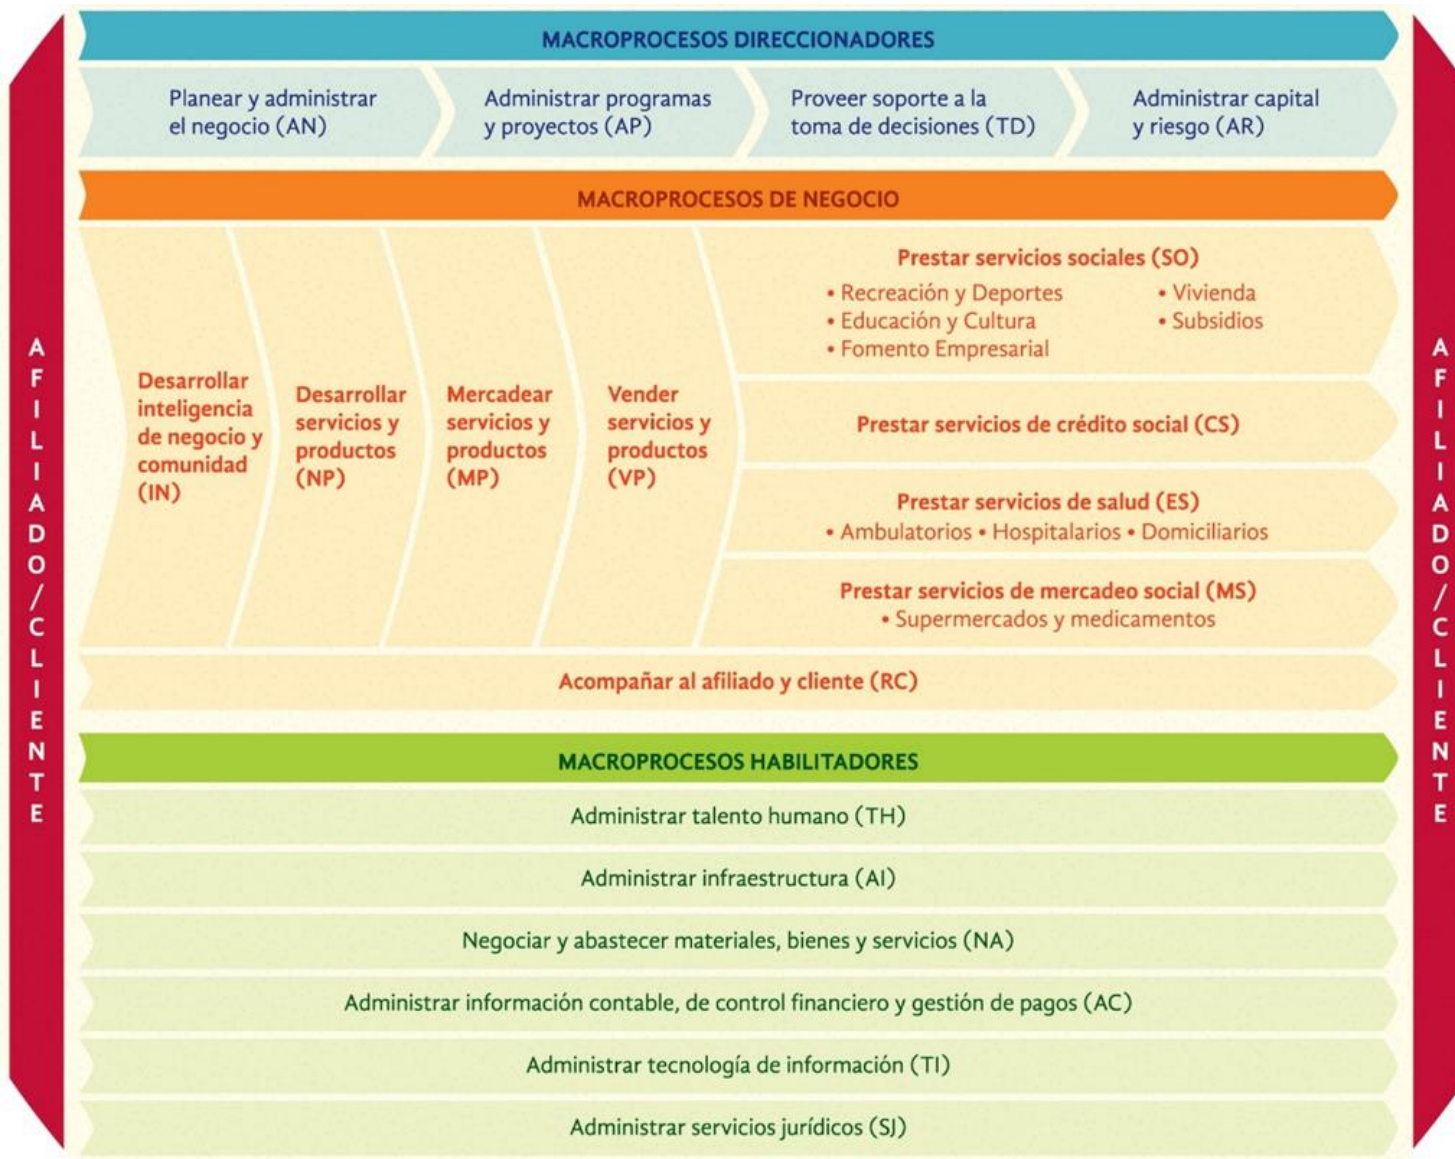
AFILIADO/CLIENTE

MACROPROCESOS DIRECCIONADORES

Planear y administrar el negocio (AN)

Administrar programas y proyectos (AP)

Proveer soporte a la toma de decisiones (TD)

Administrar capital y riesgo (AR)

MACROPROCESOS DE NEGOCIO

Desarrollar inteligencia de negocio y comunidad (IN)

Desarrollar servicios y productos (NP)

Mercadear servicios y productos (MP)

Vender servicios y productos (VP)

Prestar servicios sociales (SO)
• Recreación y Deportes
• Educación y Cultura
• Fomento Empresarial
• Vivienda
• Subsidios

Prestar servicios de crédito social (CS)

Prestar servicios de salud (ES)
• Ambulatorios • Hospitalarios • Domiciliarios

Prestar servicios de mercadeo social (MS)
• Supermercados y medicamentos

Acompañar al afiliado y cliente (RC)

MACROPROCESOS HABILITADORES

Administrar talento humano (TH)

Administrar infraestructura (AI)

Negociar y abastecer materiales, bienes y servicios (NA)

Administrar información contable, de control financiero y gestión de pagos (AC)

Administrar tecnología de información (TI)

Administrar servicios jurídicos (SJ)

AFILIADO/CLIENTE